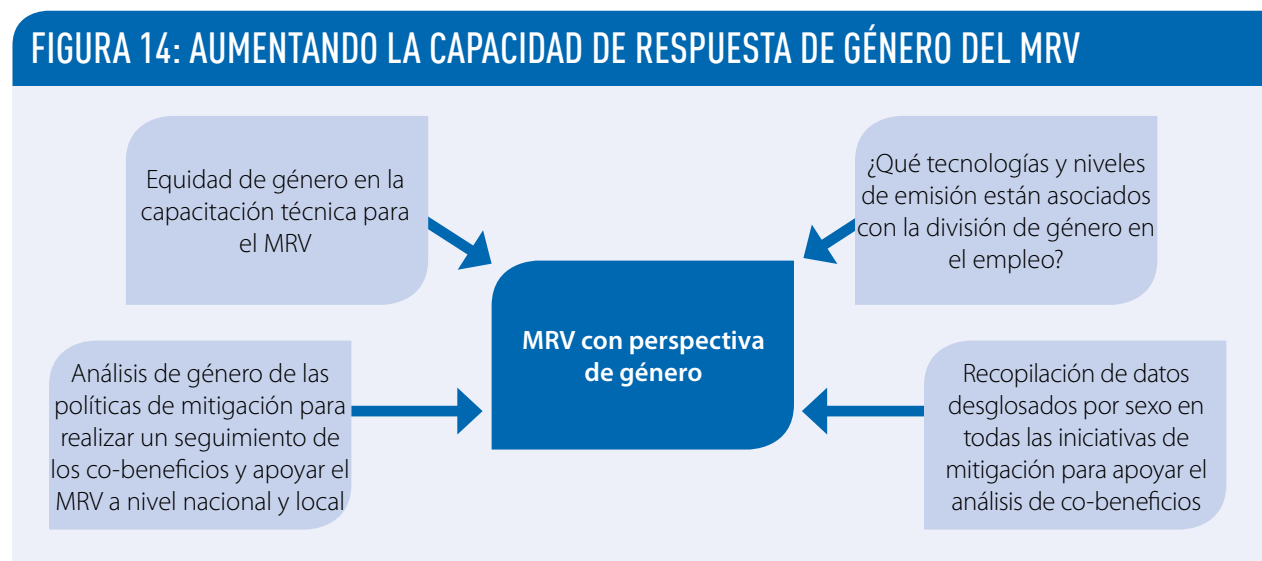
FIGURA 14: AUMENTANDO LA CAPACIDAD DE RESPUESTA DE GÉNERO DEL MRV

Equidad de género en la capacitación técnica para el MRV

¿Qué tecnologías y niveles de emisión están asociados con la división de género en el empleo?

MRV con perspectiva de género

Análisis de género de las políticas de mitigación para realizar un seguimiento de los co-beneficios y apoyar el MRV a nivel nacional y local

Recopilación de datos desglosados por sexo en todas las iniciativas de mitigación para apoyar el análisis de co-beneficios